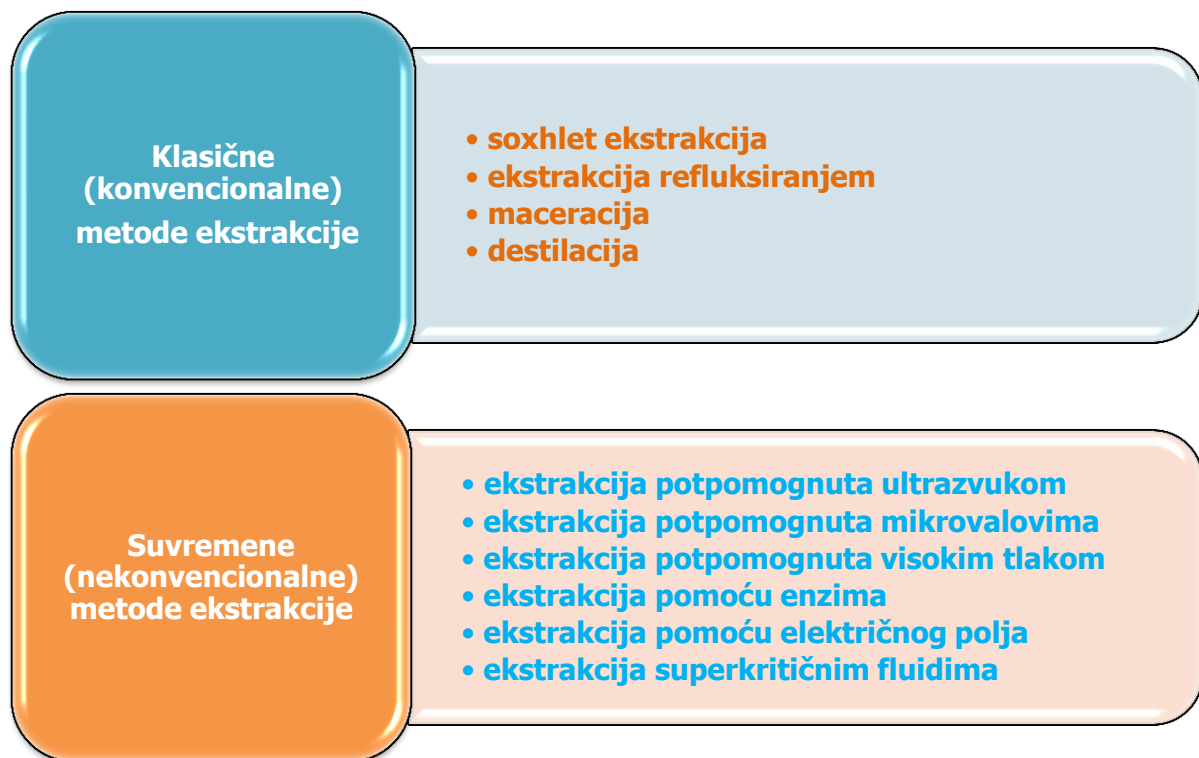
Klasične (konvencionalne) metode ekstrakcije

• soxhlet ekstrakcija
• ekstrakcija refluksiranjem
• maceracija
• destilacija

Suvremene (nekonvencionalne) metode ekstrakcije

• ekstrakcija potpomognuta ultrazvukom
• ekstrakcija potpomognuta mikrovalovima
• ekstrakcija potpomognuta visokim tlakom
• ekstrakcija pomoću enzima
• ekstrakcija pomoću električnog polja
• ekstrakcija superkritičnim fluidima